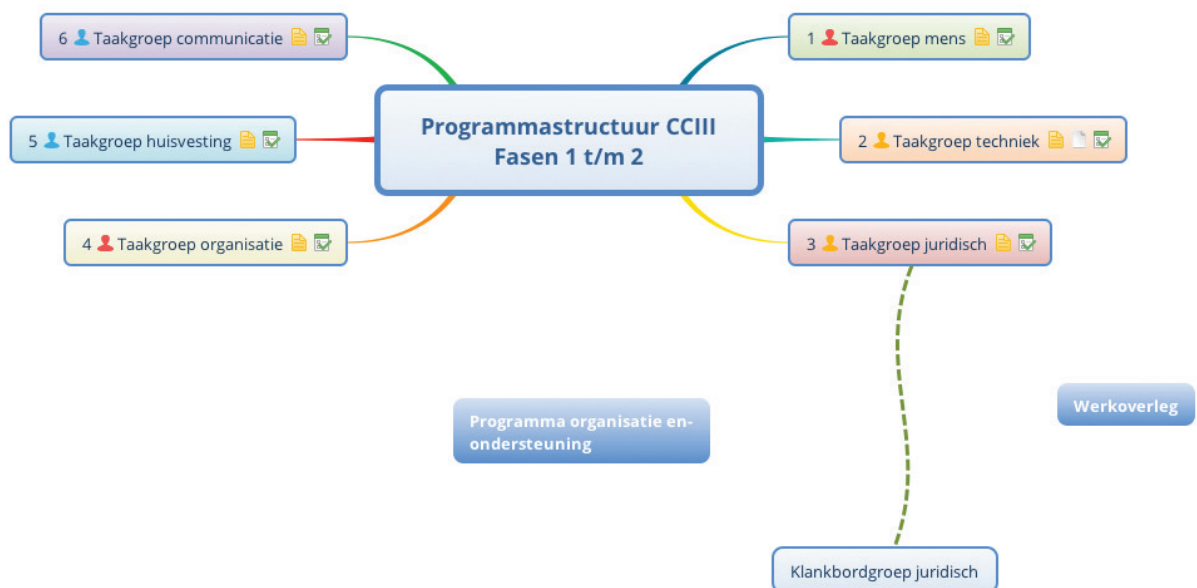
6 Taakgroep communicatie

1 Taakgroep mens

5 Taakgroep huisvesting

Programmastructuur CCIII
Fasen 1 t/m 2

2 Taakgroep techniek

4 Taakgroep organisatie

3 Taakgroep juridisch

Programma organisatie en-ondersteuning

Werkoverleg

Klankbordgroep juridisch